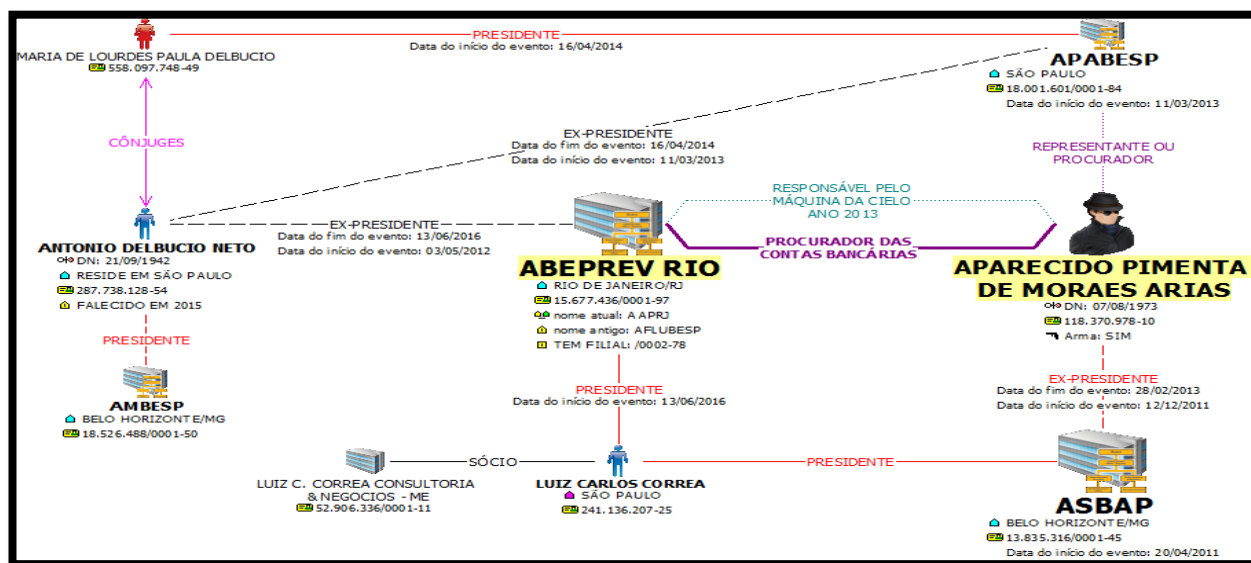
PRESIDENTE
Data do início do evento: 16/04/2014

MARIA DE LOURDES PAULA DELBUCIO
558.097.748-49

APABESP
SÃO PAULO
18.001.601/0001-84
Data do início do evento: 11/03/2013

CÔNJUGES

EX-PRESIDENTE
Data do fim do evento: 16/04/2014
Data do início do evento: 11/03/2013

REPRESENTANTE OU PROCURADOR

RESPONSÁVEL PELO MÁQUINA DA CIELO ANO 2013

EX-PRESIDENTE
Data do fim do evento: 13/06/2016
Data do início do evento: 03/05/2012

PROCURADOR DAS CONTAS BANCÁRIAS

ANTONIO DELBUCIO NETO
DN: 21/09/1942
RESIDE EM SÃO PAULO
287.738.128-54
FALECIDO EM 2015

ABEPREV RIO
RIO DE JANEIRO/RJ
15.677.436/0001-97
nome atual: A APRJ
nome antigo: AFLUBESP
TEM FILIAL: /0002-78

APARECIDO PIMENTA DE MORAES ARIAS
DN: 07/08/1973
118.370.978-10
Arma: SIM

PRESIDENTE

AMBESP
BELO HORIZONTE/MG
18.526.488/0001-50

PRESIDENTE
Data do início do evento: 13/06/2016

EX-PRESIDENTE
Data do fim do evento: 28/02/2013
Data do início do evento: 12/12/2011

SÓCIO

LUIZ C. CORREA CONSULTORIA & NEGOCIOS - ME
52.906.336/0001-11

LUIZ CARLOS CORREA
SÃO PAULO
241.136.207-25

PRESIDENTE

ASBAP
BELO HORIZONTE/MG
13.835.316/0001-45
Data do início do evento: 20/04/2011